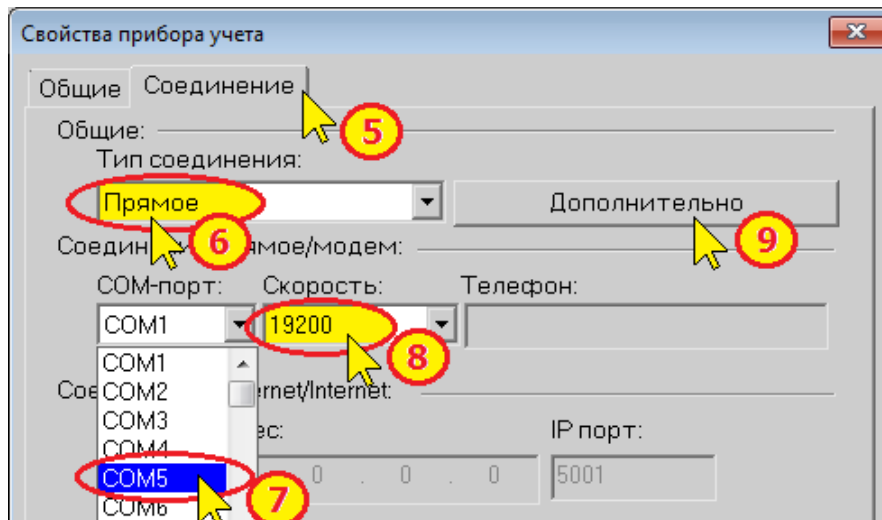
Свойства прибора учета

Общие

Соединение

5

Общие:

Тип соединения:

Прямое

Дополнительно

6

9

Соедин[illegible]ямое/модем:

COM-порт:

Скорость:

Телефон:

COM1

19200

8

COM1

COM2

COM3

COM4

COM5

COM6

Сое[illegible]ernet/Internet:

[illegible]ес:

IP порт:

0 . 0 . 0

5001

7